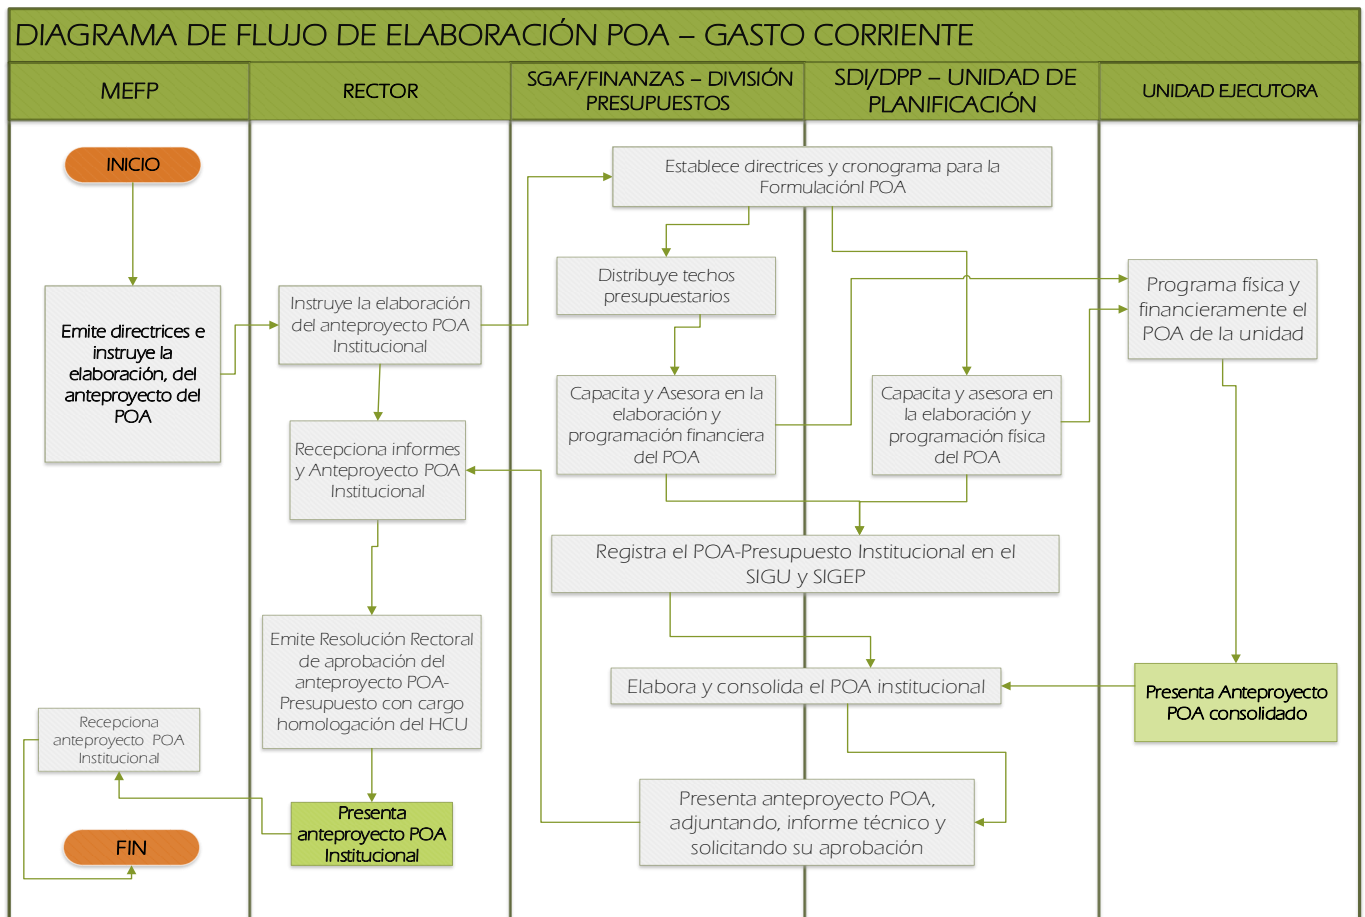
DIAGRAMA DE FLUJO DE ELABORACIÓN POA – GASTO CORRIENTE

MEFP

RECTOR

SGAF/FINANZAS – DIVISIÓN PRESUPUESTOS

SDI/DPP – UNIDAD DE PLANIFICACIÓN

UNIDAD EJECUTORA

INICIO

Emite directrices e instruye la elaboración, del anteproyecto del POA

Instruye la elaboración del anteproyecto POA Institucional

Establece directrices y cronograma para la Formulaciónl POA

Distribuye techos presupuestarios

Programa física y financieramente el POA de la unidad

Capacita y Asesora en la elaboración y programación financiera del POA

Capacita y asesora en la elaboración y programación física del POA

Recepciona informes y Anteproyecto POA Institucional

Registra el POA-Presupuesto Institucional en el SIGU y SIGEP

Emite Resolución Rectoral de aprobación del anteproyecto POA-Presupuesto con cargo homologación del HCU

Elabora y consolida el POA institucional

Presenta Anteproyecto POA consolidado

Recepciona anteproyecto POA Institucional

Presenta anteproyecto POA Institucional

Presenta anteproyecto POA, adjuntando, informe técnico y solicitando su aprobación

FIN